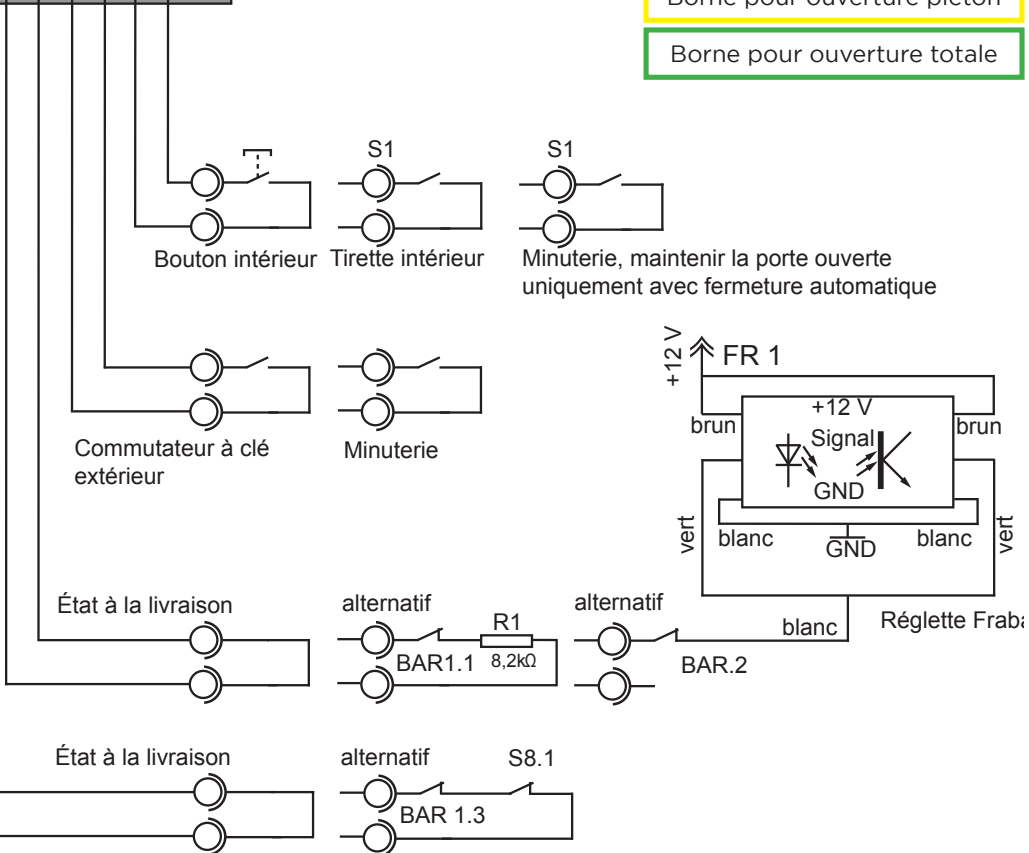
Borne pour ouverture piéton

Borne pour ouverture totale

S1

S1

Bouton intérieur

Tirette intérieur

Minuterie, maintenir la porte ouverte uniquement avec fermeture automatique

+12 V

FR 1

+12 V

brun

brun

Signal

GND

vert

blanc

GND

blanc

vert

Commutateur à clé extérieur

Minuterie

État à la livraison

alternatif

R1

alternatif

blanc

Réglette Fraba

BAR1.1

8,2kΩ

BAR.2

État à la livraison

alternatif

S8.1

BAR 1.3